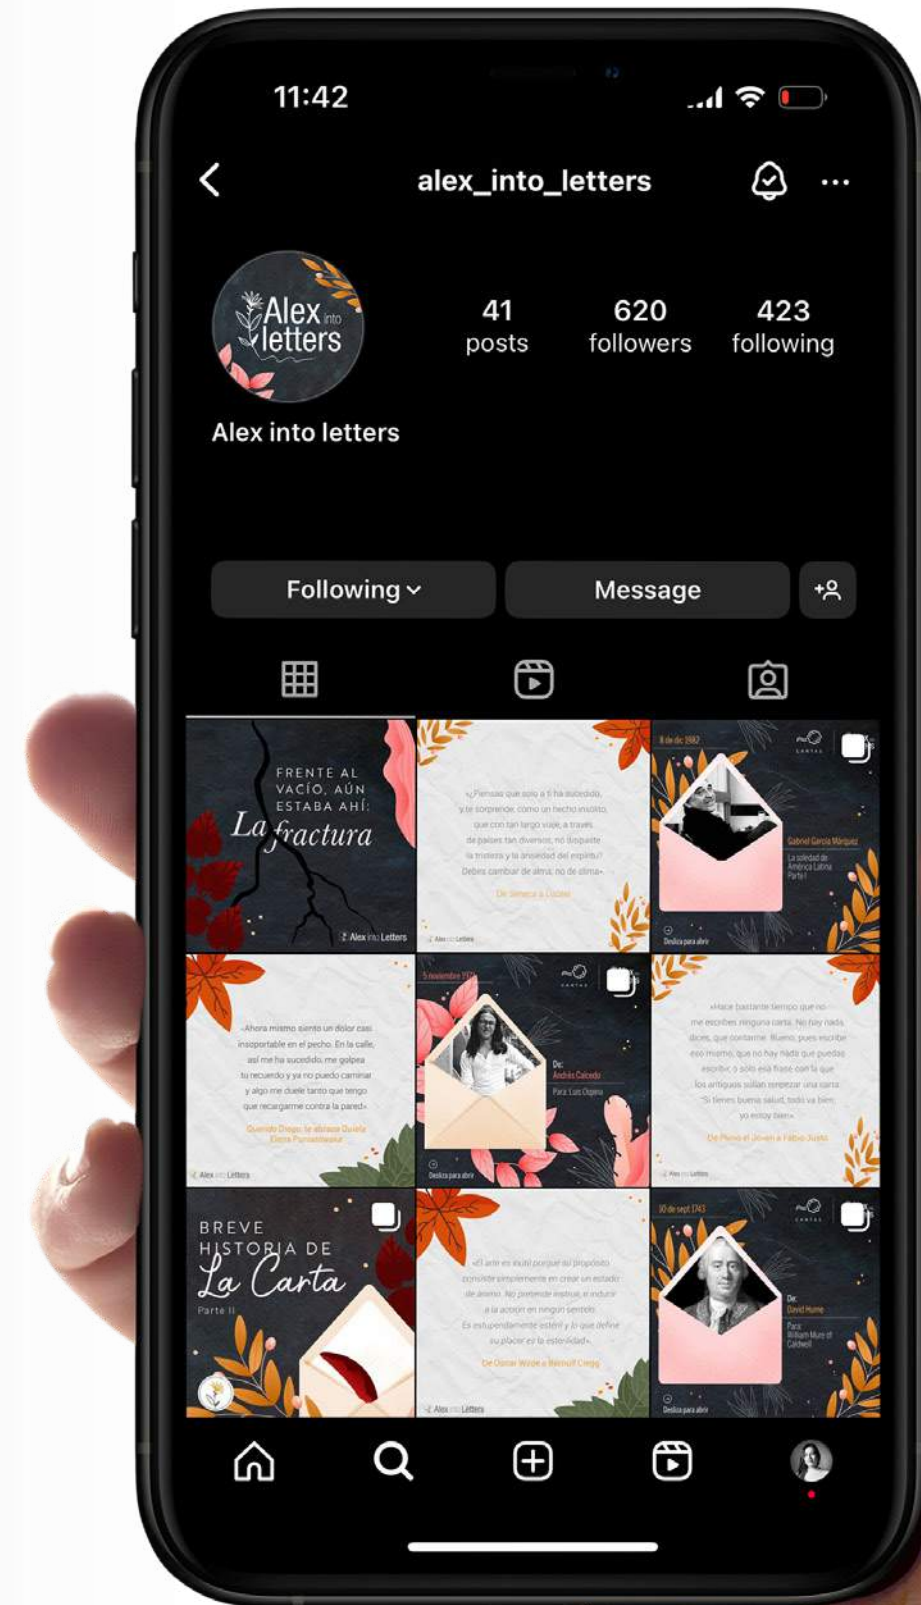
11:42

alex_into_letters

Alex into letters

41 posts

620 followers

423 following

Alex into letters

Following

Message

FRENTE AL VACÍO, AÚN ESTABA AHÍ: La fractura

Alex into Letters

«¿Piensas que solo a ti ha sucedido, y te sorprende, como un hecho insólito, que con tan largo viaje, a través de países tan diversos, no disipaste la tristeza y la ansiedad del espíritu? Debes cambiar de alma, no de clima»

De Séneca a Lucilio

Alex into Letters

8 de dic 1982

CARTAS

Gabriel García Márquez

La soledad de América Latina Parte I

Desliza para abrir

«Ahora mismo siento un dolor casi insoportable en el pecho. En la calle, así me ha sucedido, me golpea tu recuerdo y ya no puedo caminar y algo me duele tanto que tengo que recargarme contra la pared»

Querido Diego, te abraza Quiela Elena Poniatowska

Alex into Letters

5 noviembre 1977

CARTAS

De: Andrés Caicedo

Para: Luis Ospina

Desliza para abrir

«Hace bastante tiempo que no me escribes ninguna carta. No hay nada, dices, que contarme. Bueno, pues escribe eso mismo, que no hay nada que puedas escribir, o solo esa frase con la que los antiguos solían empezar una carta: "Si tienes buena salud, todo va bien; yo estoy bien"»

De Plinio el Joven a Fabio Justo

Alex into Letters

BREVE HISTORIA DE La Carta

Parte II

«El arte es inútil porque su propósito consiste simplemente en crear un estado de ánimo. No pretende instruir, ni inducir a la acción en ningún sentido. Es estupendamente estéril y lo que define su placer es la esterilidad»

De Oscar Wilde a Bernulf Clegg

Alex into Letters

30 de sept 1743

CARTAS

De: David Hume

Para: William Mure of Caldwell

Desliza para abrir